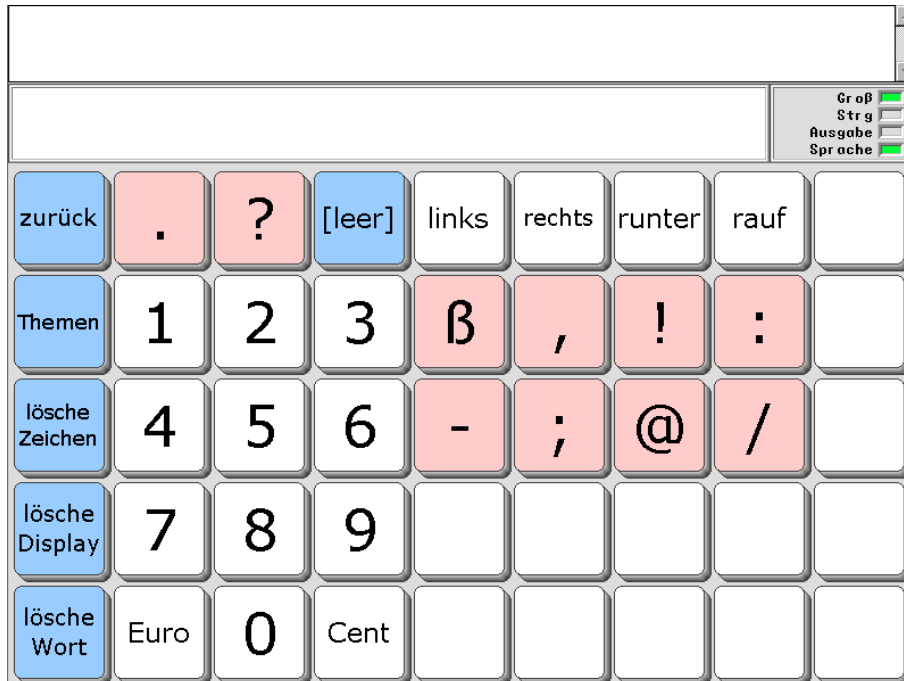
Groß
Strg
Ausgabe
Sprache

| | | | | | | | | |
|---|---|---|---|---|---|---|---|---|
| zurück | . | ? | [leer] | links | rechts | runter | rauf | |
| Themen | 1 | 2 | 3 | ß | , | ! | : | |
| lösche Zeichen | 4 | 5 | 6 | - | ; | @ | / | |
| lösche Display | 7 | 8 | 9 | | | | | |
| lösche Wort | Euro | 0 | Cent | | | | | |